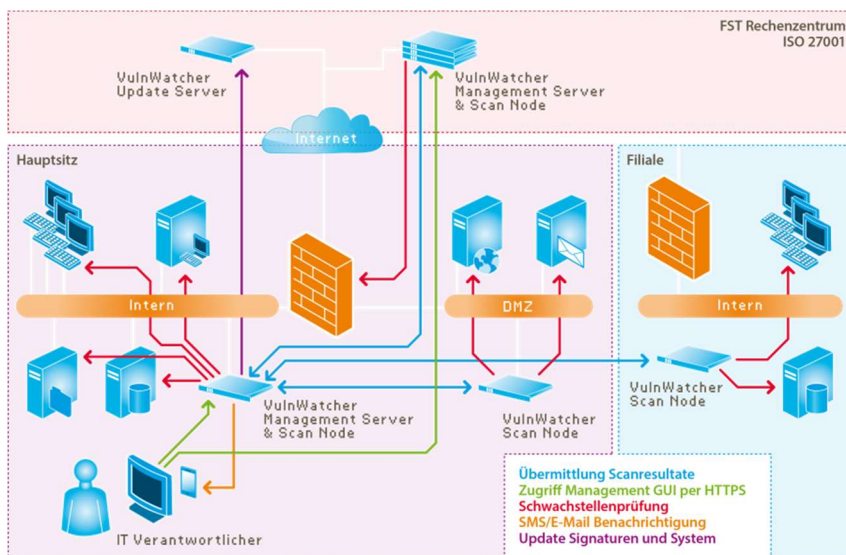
FST Rechenzentrum
ISO 27001

VulnWatcher
Update Server

VulnWatcher
Management Server
& Scan Node

Internet

Hauptsitz

Filiale

Intern

DMZ

Intern

VulnWatcher
Management Server
& Scan Node

VulnWatcher
Scan Node

VulnWatcher
Scan Node

IT Verantwortlicher

Übermittlung Scanresultate
Zugriff Management GUI per HTTPS
Schwachstellenprüfung
SMS/E-Mail Benachrichtigung
Update Signaturen und System